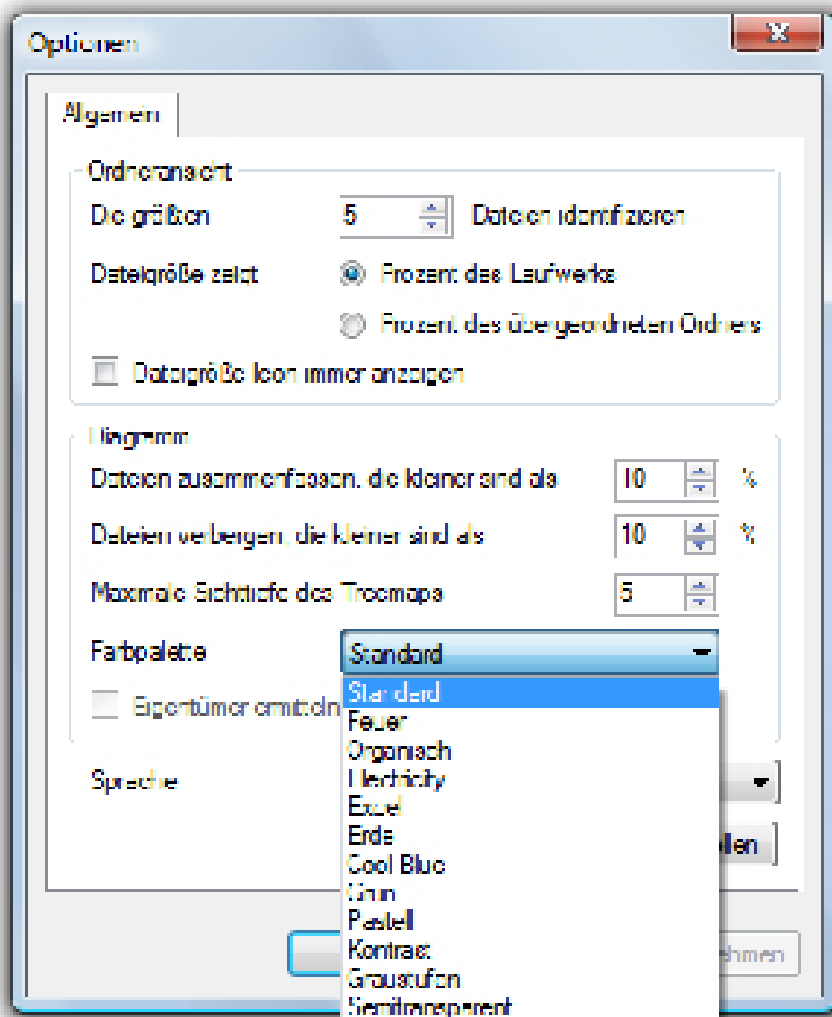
Optionen

X

Allgemein

Ordneransicht

Die größten 5 Dateien identifizieren

Dateigröße zeigt Prozent des Laufwerks

Prozent des übergeordneten Ordners

Dateigröße Icon immer anzeigen

Diagramm

Dateien zusammenfassen, die kleiner sind als 10 %

Dateien verbergen, die kleiner sind als 10 %

Maximale Sichttiefe des Treemaps 5

Farbpalette Standard

Eigentümer ermitteln

Standard
Feuer
Organisch
Electricity
Excel
Erde
Cool Blue
Grün
Pastell
Kontrast
Graustufen
Semitransparent

Sprache

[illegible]llen

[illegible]hmen